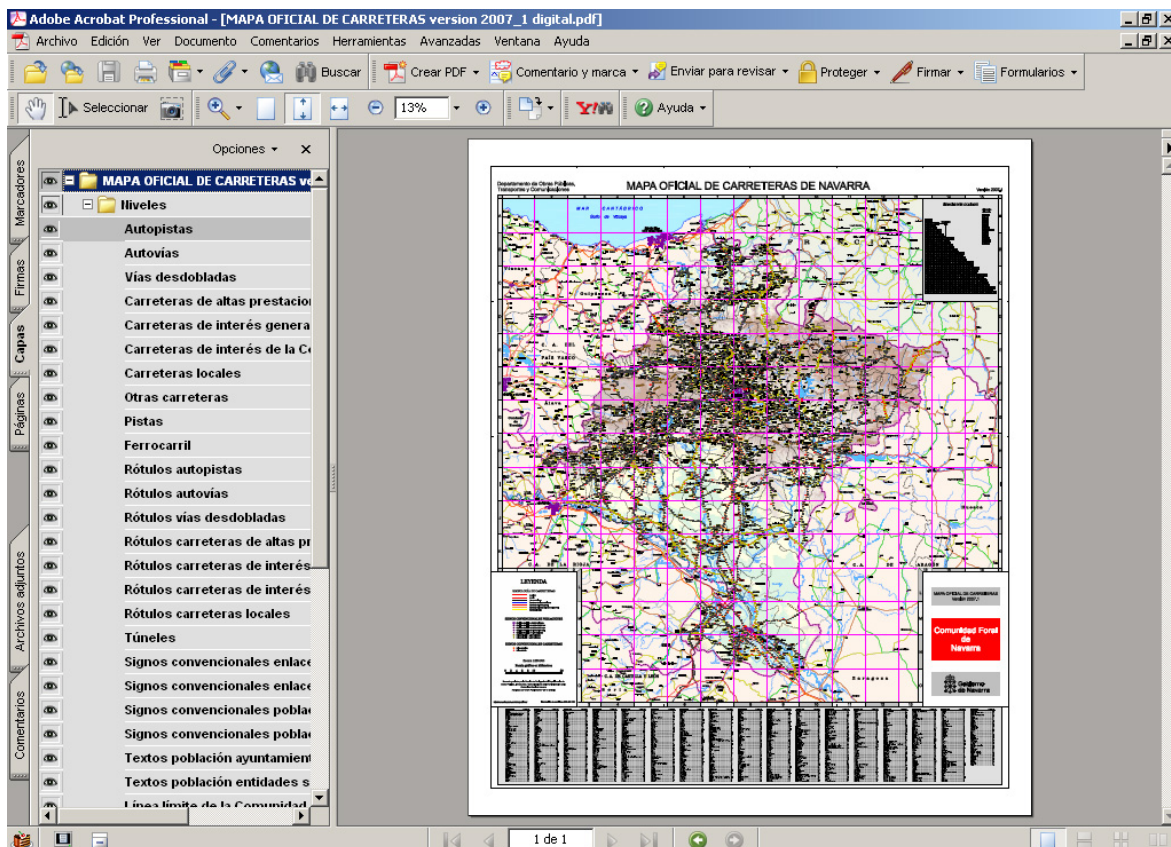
Adobe Acrobat Professional - [MAPA OFICIAL DE CARRETERAS version 2007_1 digital.pdf]

Archivo Edición Ver Documento Comentarios Herramientas Avanzadas Ventana Ayuda

Buscar Crear PDF Comentario y marca Enviar para revisar Proteger Firmar Formularios

Seleccionar 13% Ayuda

Marcadores Firmas Capas Páginas Archivos adjuntos Comentarios

Opciones

MAPA OFICIAL DE CARRETERAS ve
Niveles
Autopistas
Autovías
Vías desdobladas
Carreteras de altas prestacion
Carreteras de interés genera
Carreteras de interés de la Co
Carreteras locales
Otras carreteras
Pistas
Ferrocarril
Rótulos autopistas
Rótulos autovías
Rótulos vías desdobladas
Rótulos carreteras de altas pr
Rótulos carreteras de interés
Rótulos carreteras de interés
Rótulos carreteras locales
Túneles
Signos convencionales enlace
Signos convencionales enlace
Signos convencionales poblac
Signos convencionales poblac
Textos población ayuntamient
Textos población entidades s
Línea límite de la Comunidad

Departamento de Obras Públicas, Transportes y Comunicaciones
MAPA OFICIAL DE CARRETERAS DE NAVARRA
MAR CANTÁBRICO
Golfo de Vizcaya
LEYENDA
MAPA OFICIAL DE CARRETERAS
Comunidad Foral de Navarra
Gobierno de Navarra

1 de 1